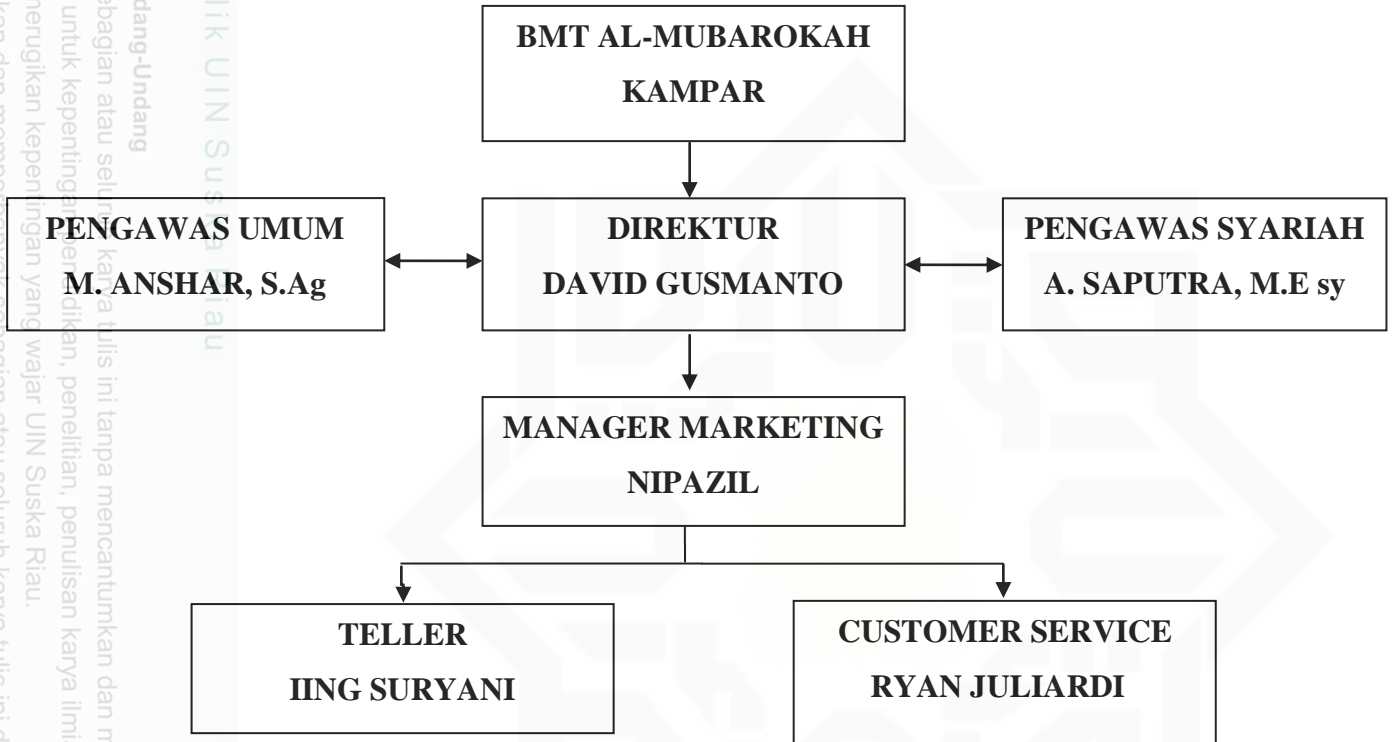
BMT AL-MUBAROKAH KAMPAR

PENGAWAS UMUM
M. ANSHAR, S.Ag

DIREKTUR
DAVID GUSMANTO

PENGAWAS SYARIAH
A. SAPUTRA, M.E sy

MANAGER MARKETING
NIPAZIL

TELLER
IING SURYANI

CUSTOMER SERVICE
RYAN JULIARDI

lik UIN Suska Riau

dang-Undang
bagian atau seluruh karya tulis ini tanpa mencantumkan dan m
untuk kepentingan pendidikan, penelitian, penulisan karya ilmi
merugikan kepentingan yang wajar UIN Suska Riau.
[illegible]